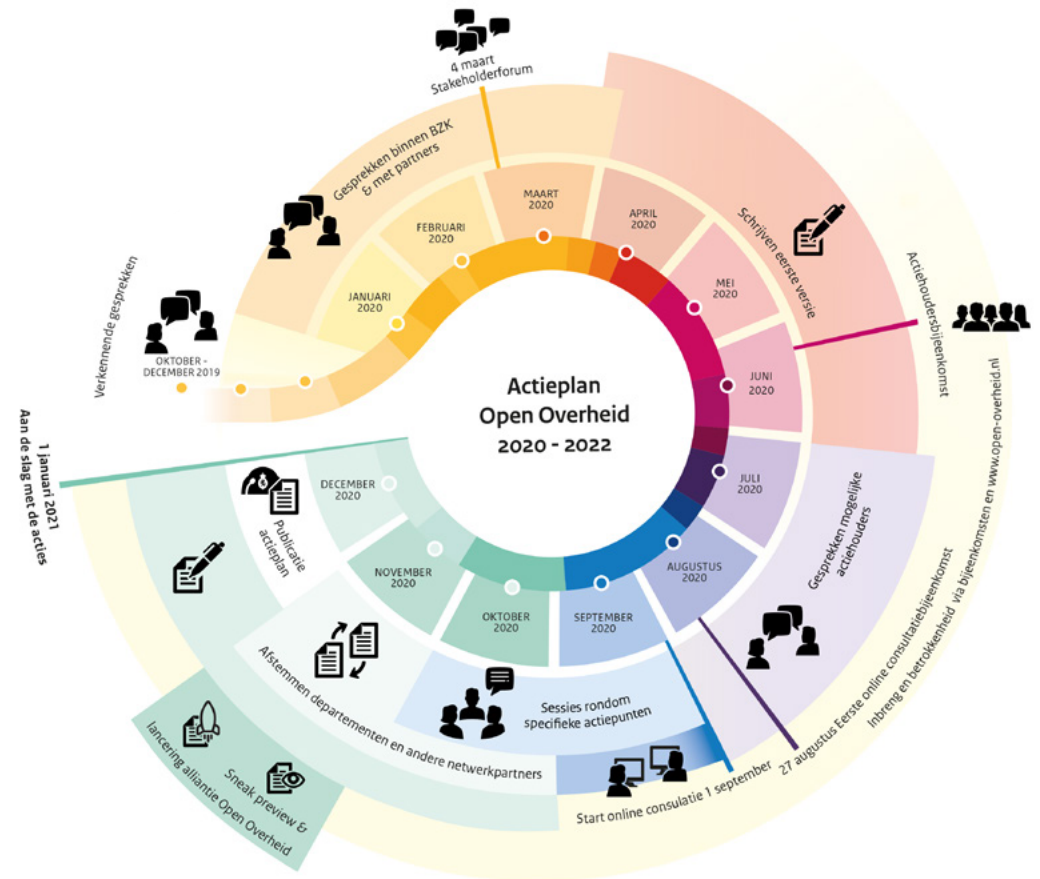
4 maart
Stakeholderforum

Gesprekken binnen BZK & met partners

Verkennende gesprekken

OKTOBER - DECEMBER 2019

JANUARI 2020

FEBRUARI 2020

MAART 2020

APRIL 2020

MEI 2020

JUNI 2020

JULI 2020

AUGUSTUS 2020

SEPTEMBER 2020

OKTOBER 2020

NOVEMBER 2020

DECEMBER 2020

Schrijven eerste versie

Actiehoudersbijeenkomst

Actieplan
Open Overheid
2020 - 2022

1 januari 2021
Aan de slag met de acties

Publicatie actieplan

Gesprekken mogelijke actiehouders

Inbreng en betrokkenheid via bijeenkomsten en www.open-overheid.nl

27 augustus Eerste online consultatiebijeenkomst

Sessies rondom specifieke actiepunten

Afstemmen departementen en andere netwerkpartners

Start online consulatie 1 september

Sneak preview & lancering alliantie Open Overheid